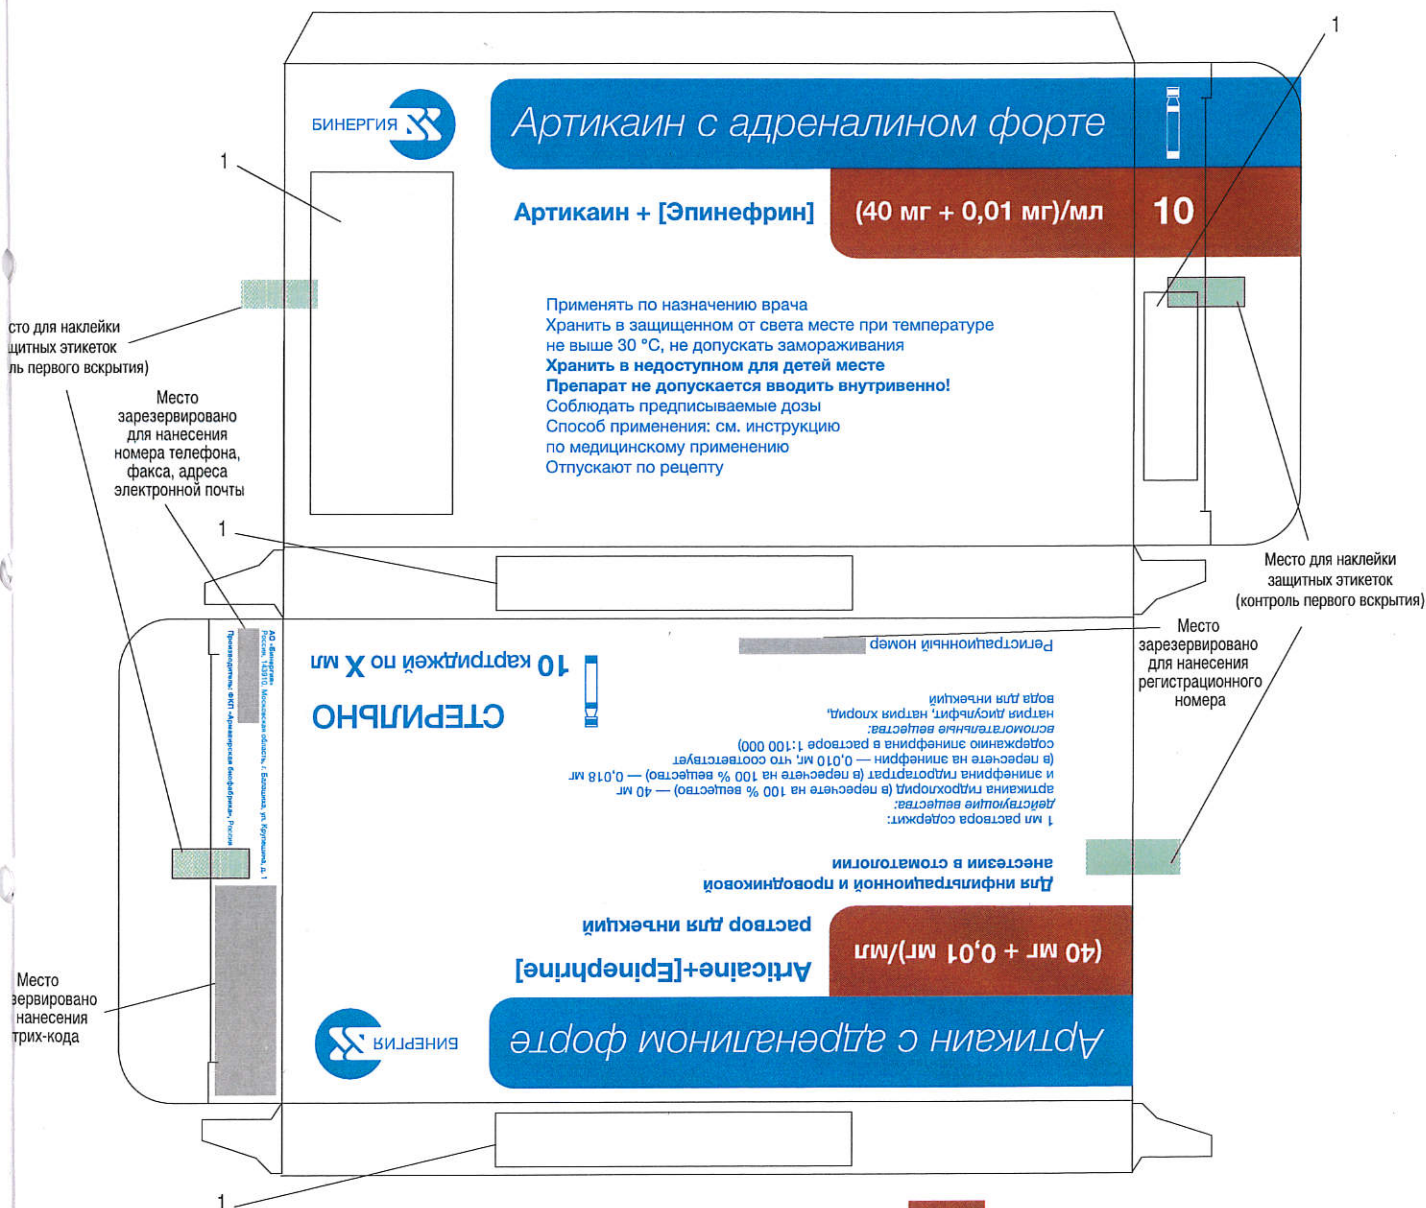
1

БИНЕРГИЯ

Артикаин с адреналином форте

Артикаин + [Эпинефрин]

(40 мг + 0,01 мг)/мл

10

1

сто для наклейки щитных этикеток ль первого вскрытия)

Применять по назначению врача
Хранить в защищенном от света месте при температуре не выше 30 °С, не допускать замораживания
**Хранить в недоступном для детей месте**
**Препарат не допускается вводить внутривенно!**
Соблюдать предписываемые дозы
Способ применения: см. инструкцию по медицинскому применению
Отпускают по рецепту

Место зарезервировано для нанесения номера телефона, факса, адреса электронной почты

1

Место для наклейки защитных этикеток (контроль первого вскрытия)

Место зарезервировано для нанесения регистрационного номера

Регистрационный номер

10 картриджей по X мл

СТЕРИЛЬНО

АО «Бинергия». Россия, 143910, Московская область, г. Балашиха, ул. Крупешина, д. 1
Производитель: ФКП «Армавирская биофабрика», Россия

вода для инъекций
натрия дисульфит, натрия хлорид,
вспомогательные вещества:
содержание эпинефрина в растворе 1:100 000)
(в пересчете на эпинефрин — 0,010 мг, что соответствует
и эпинефрина гидротартрат (в пересчете на 100 % вещество) — 0,018 мг
артикаина гидрохлорид (в пересчете на 100 % вещество) — 40 мг
действующие вещества:
1 мл раствора содержит:

Для инфильтрационной и проводниковой анестезии в стоматологии

раствор для инъекций

Articaine+[Epinephrine]

(40 мг + 0,01 мг)/мл

БИНЕРГИЯ

Артикаин с адреналином форте

Место зервировано нанесения трих-кода

1